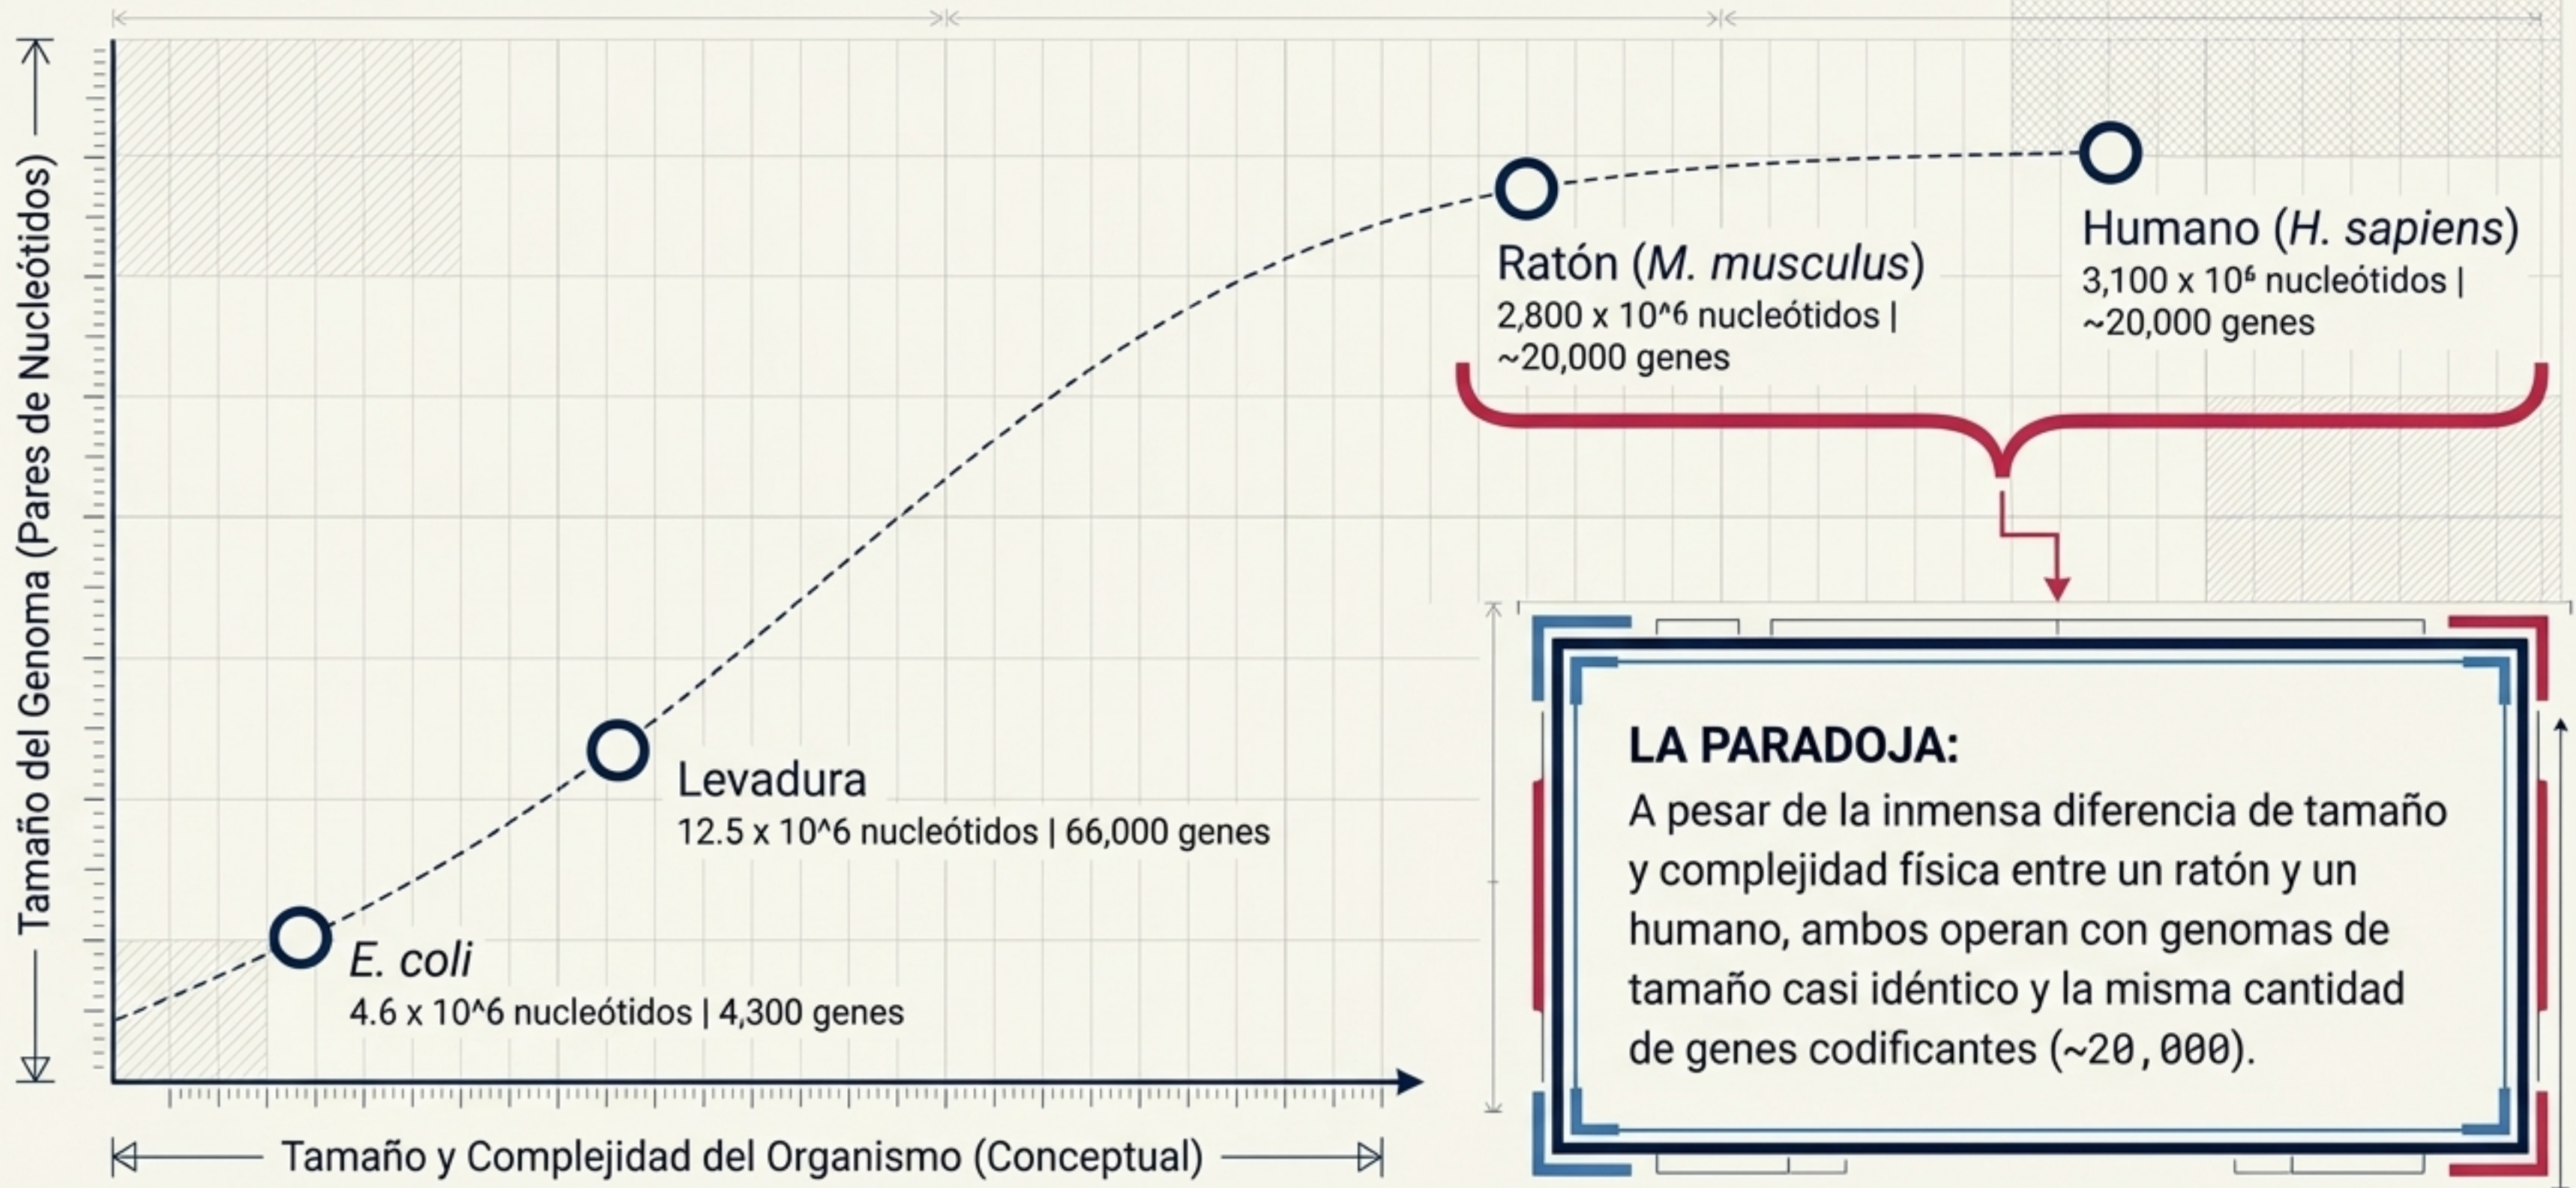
Tamaño del Genoma (Pares de Nucleótidos)

Ratón (*M. musculus*)
2,800 x 10^6 nucleótidos | ~20,000 genes

Humano (*H. sapiens*)
3,100 x $10^6$ nucleótidos | ~20,000 genes

Levadura
12.5 x 10^6 nucleótidos | 66,000 genes

*E. coli*
4.6 x 10^6 nucleótidos | 4,300 genes

LA PARADOJA:
A pesar de la inmensa diferencia de tamaño y complejidad física entre un ratón y un humano, ambos operan con genomas de tamaño casi idéntico y la misma cantidad de genes codificantes (~20,000).

Tamaño y Complejidad del Organismo (Conceptual)